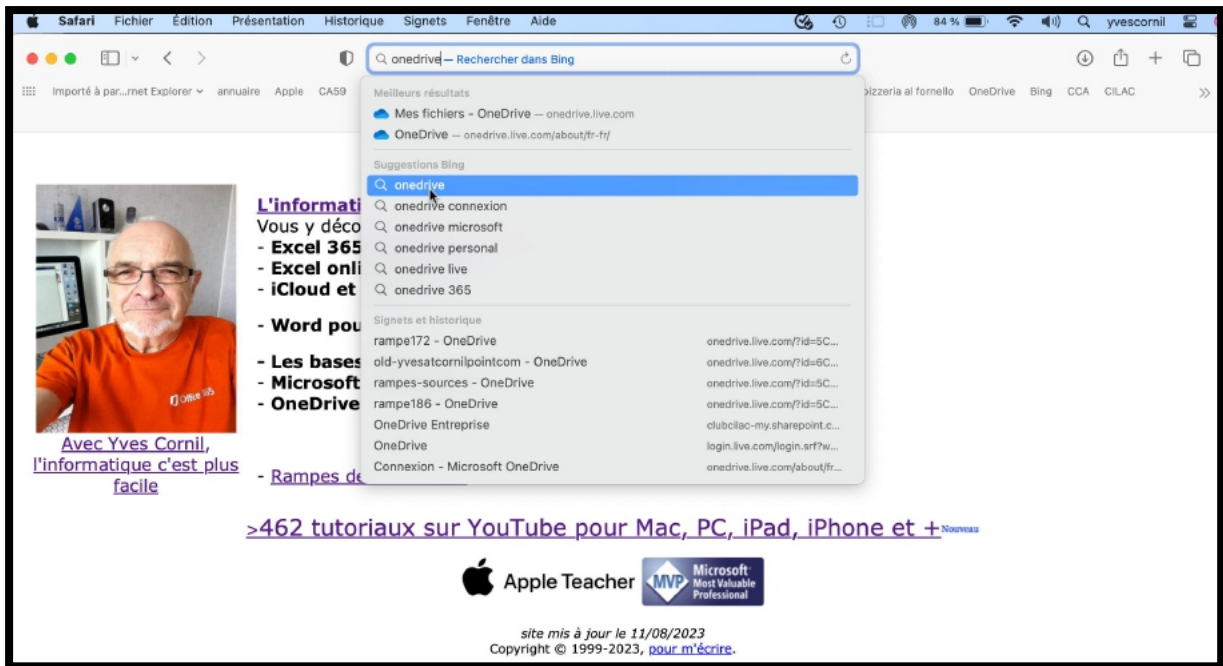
Safari Fichier Édition Présentation Historique Signets Fenêtre Aide 84 % yvescornil

onedrive — Rechercher dans Bing

Importé à par...rnet Explorer annuaire Apple CA59 pizzeria al fornello OneDrive Bing CCA CILAC

Meilleurs résultats
Mes fichiers - OneDrive — onedrive.live.com
OneDrive — onedrive.live.com/about/fr-fr/

Suggestions Bing
onedrive
onedrive connexion
onedrive microsoft
onedrive personal
onedrive live
onedrive 365

Signets et historique
rampe172 - OneDrive onedrive.live.com/?id=5C...
old-yvesatcornilpointcom - OneDrive onedrive.live.com/?id=6C...
rampes-sources - OneDrive onedrive.live.com/?id=5C...
rampe186 - OneDrive onedrive.live.com/?id=5C...
OneDrive Entreprise clubcilac-my.sharepoint.c...
OneDrive login.live.com/login.srf?w...
Connexion - Microsoft OneDrive onedrive.live.com/about/fr...

L'informati
Vous y déco
- Excel 365
- Excel onli
- iCloud et
- Word pou
- Les bases
- Microsoft
- OneDrive
- Rampes de

Office 365

Avec Yves Cornil, l'informatique c'est plus facile

>462 tutoriaux sur YouTube pour Mac, PC, iPad, iPhone et +Nouveau

Apple Teacher MVP Microsoft Most Valuable Professional

site mis à jour le 11/08/2023
Copyright © 1999-2023, pour m'écrire.